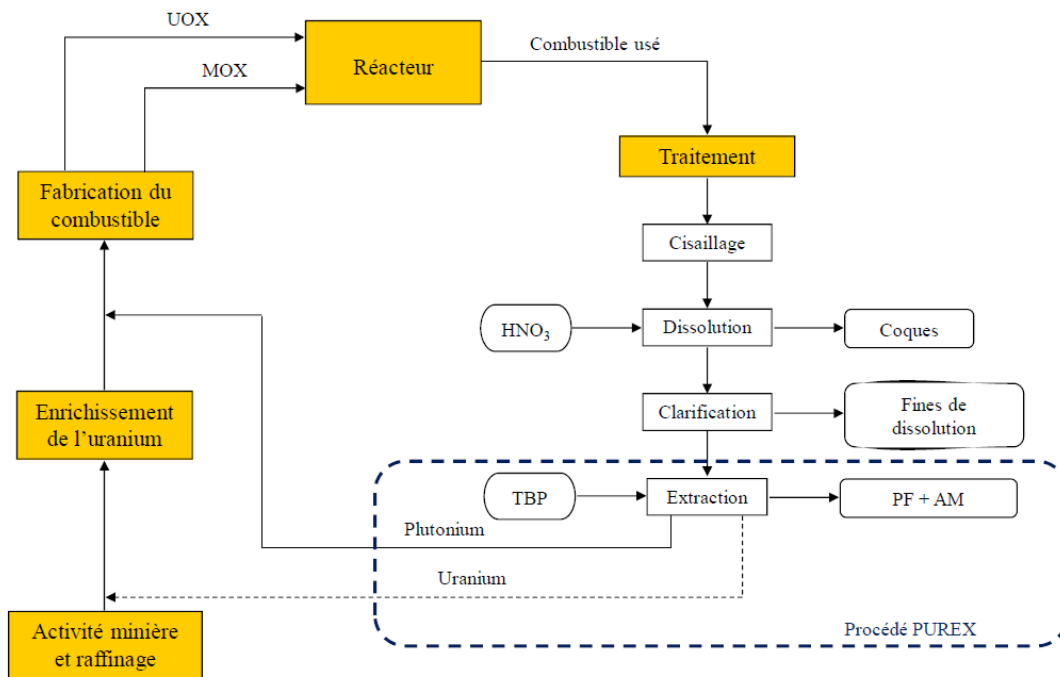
UOX

MOX

Réacteur

Combustible usé

Traitement

Fabrication du combustible

Cisaillage

$HNO_3$

Dissolution

Coques

Enrichissement de l'uranium

Clarification

Fines de dissolution

TBP

Extraction

PF + AM

Plutonium

Uranium

Procédé PUREX

Activité minière et raffinage